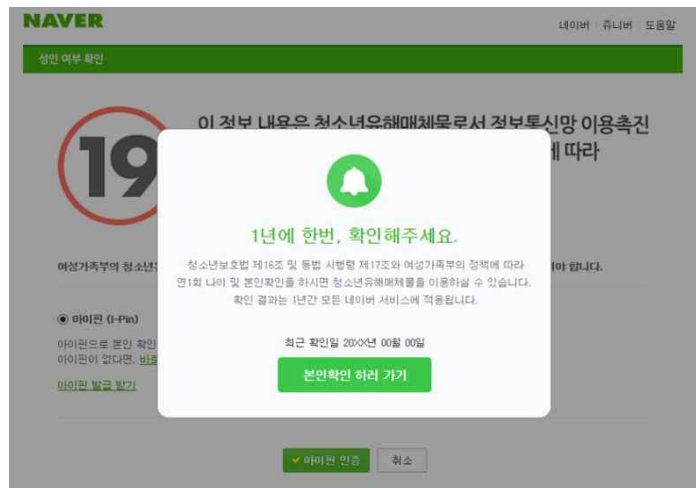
NAVER

네이버 | 쥬니버 | 도움말

성인 여부 확인

19

이 정보 내용은 청소년유해매체물로서 정보통신망 이용촉진 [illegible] 에 따라

여성가족부의 청소년 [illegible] 야 합니다.

◉ 아이핀 (I-Pin)

아이핀으로 본인 확인 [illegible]
아이핀이 없다면, 비 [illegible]

아이핀 발급 받기

1년에 한번, 확인해주세요.

청소년보호법 제16조 및 동법 시행령 제17조와 여성가족부의 정책에 따라 연1회 나이 및 본인확인을 하시면 청소년유해매체물을 이용하실 수 있습니다. 확인 결과는 1년간 모든 네이버 서비스에 적용됩니다.

최근 확인일 20XX년 00월 00일

본인확인 하러 가기

✔ 아이핀 인증

취소